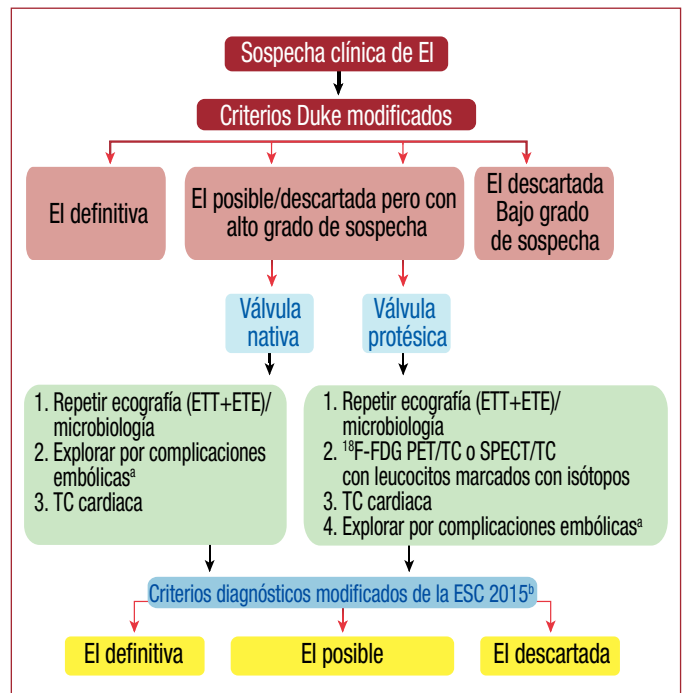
Sospecha clínica de EI

Criterios Duke modificados

EI definitiva

EI posible/descartada pero con alto grado de sospecha

EI descartada Bajo grado de sospecha

Válvula nativa

Válvula protésica

1. Repetir ecografía (ETT+ETE)/ microbiología
2. Explorar por complicaciones embólicas$^a$
3. TC cardiaca

1. Repetir ecografía (ETT+ETE)/ microbiología
2. $^{18}$F-FDG PET/TC o SPECT/TC con leucocitos marcados con isótopos
3. TC cardiaca
4. Explorar por complicaciones embólicas$^a$

Criterios diagnósticos modificados de la ESC 2015$^b$

EI definitiva

EI posible

EI descartada